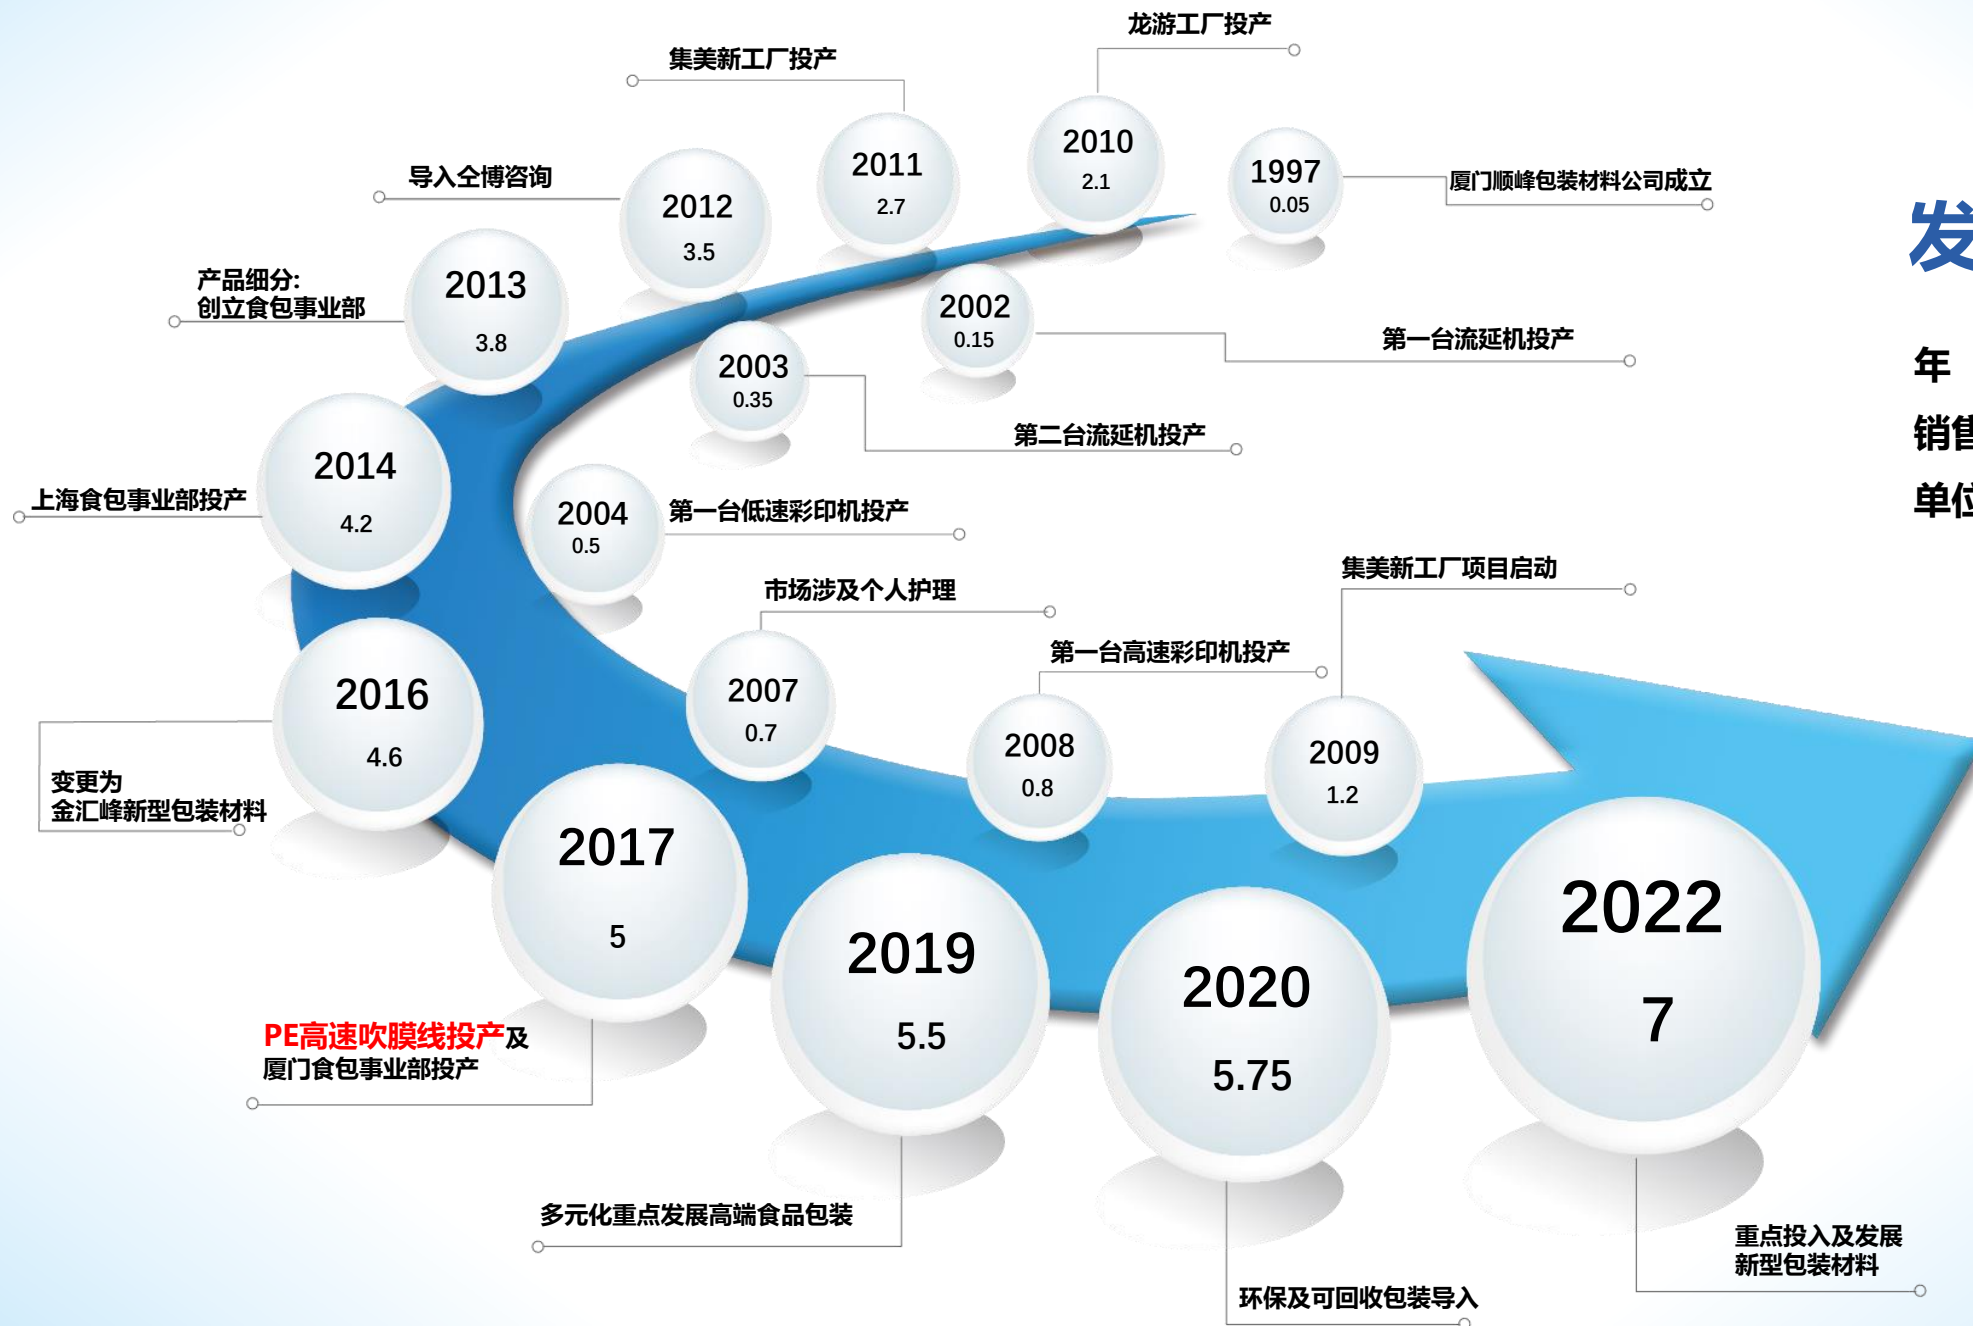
龙游工厂投产

集美新工厂投产

2010
2.1

1997
0.05

厦门顺峰包装材料公司成立

2011
2.7

导入仝博咨询

2012
3.5

发

产品细分:
创立食包事业部

2013
3.8

2002
0.15

第一台流延机投产

年

2003
0.35

第二台流延机投产

销售

2014
4.2

单位

上海食包事业部投产

2004
0.5

第一台低速彩印机投产

集美新工厂项目启动

市场涉及个人护理

第一台高速彩印机投产

2016
4.6

2007
0.7

2008
0.8

2009
1.2

变更为
金汇峰新型包装材料

2017
5

2019
5.5

2020
5.75

2022
7

PE高速吹膜线投产及
厦门食包事业部投产

多元化重点发展高端食品包装

环保及可回收包装导入

重点投入及发展
新型包装材料